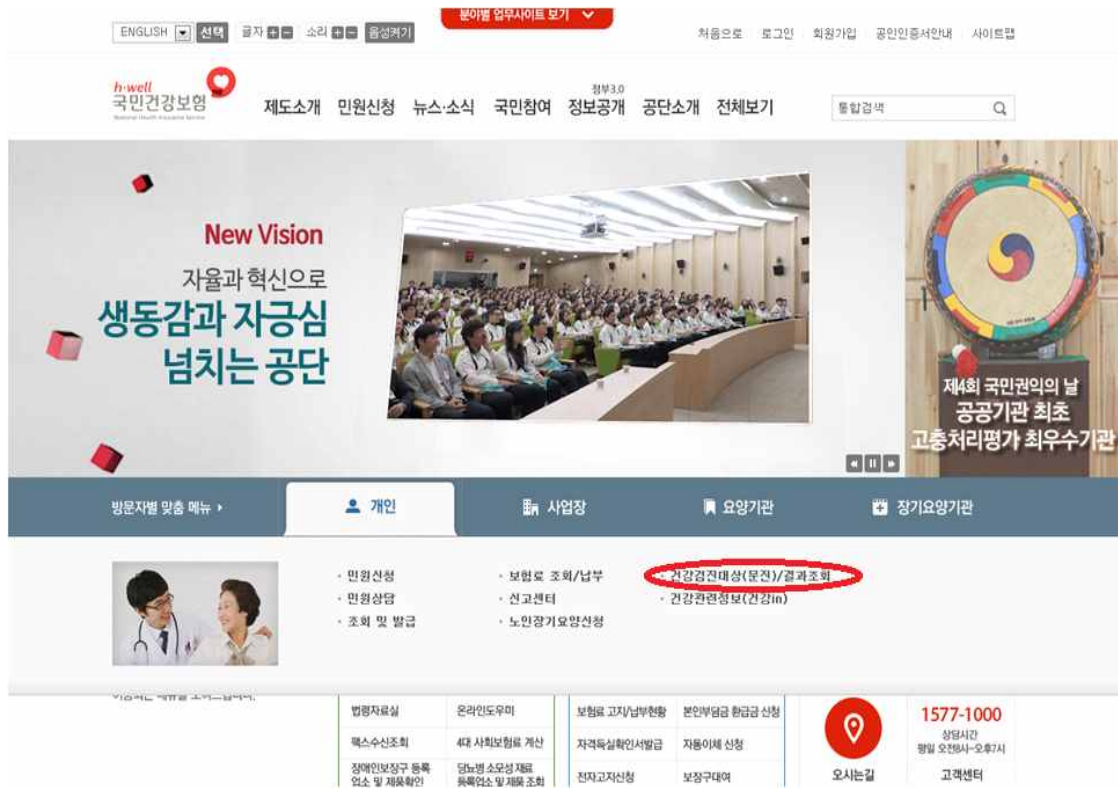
ENGLISH 선택 글자 소리 음성켜기

분야별 업무사이트 보기

처음으로 로그인 회원가입 공인인증서안내 사이트맵

h·well 국민건강보험 National Health Insurance Service

제도소개 민원신청 뉴스·소식 국민참여 정부3.0 정보공개 공단소개 전체보기

통합검색

New Vision

자율과 혁신으로

생동감과 자긍심 넘치는 공단

제4회 국민권익의 날 공공기관 최초 고충처리평가 최우수기관

방문자별 맞춤 메뉴 ▸

개인

사업장

요양기관

장기요양기관

· 민원신청
· 민원상담
· 조회 및 발급

· 보험료 조회/납부
· 신고센터
· 노인장기요양신청

· 건강검진대상(문진)/결과조회
· 건강관련정보(건강in)

| 법령자료실 | 온라인도우미 |
|---|---|
| 팩스수신조회 | 4대 사회보험료 계산 |
| 장애인보장구 등록업소 및 제품확인 | 당뇨병 소모성 재료 등록업소 및 제품 조회 |

| 보험료 고지/납부현황 | 본인부담금 환급금 신청 |
|---|---|
| 자격득실확인서발급 | 자동이체 신청 |
| 전자고지신청 | 보장구대여 |

오시는길

1577-1000

상담시간 평일 오전9시~오후7시

고객센터